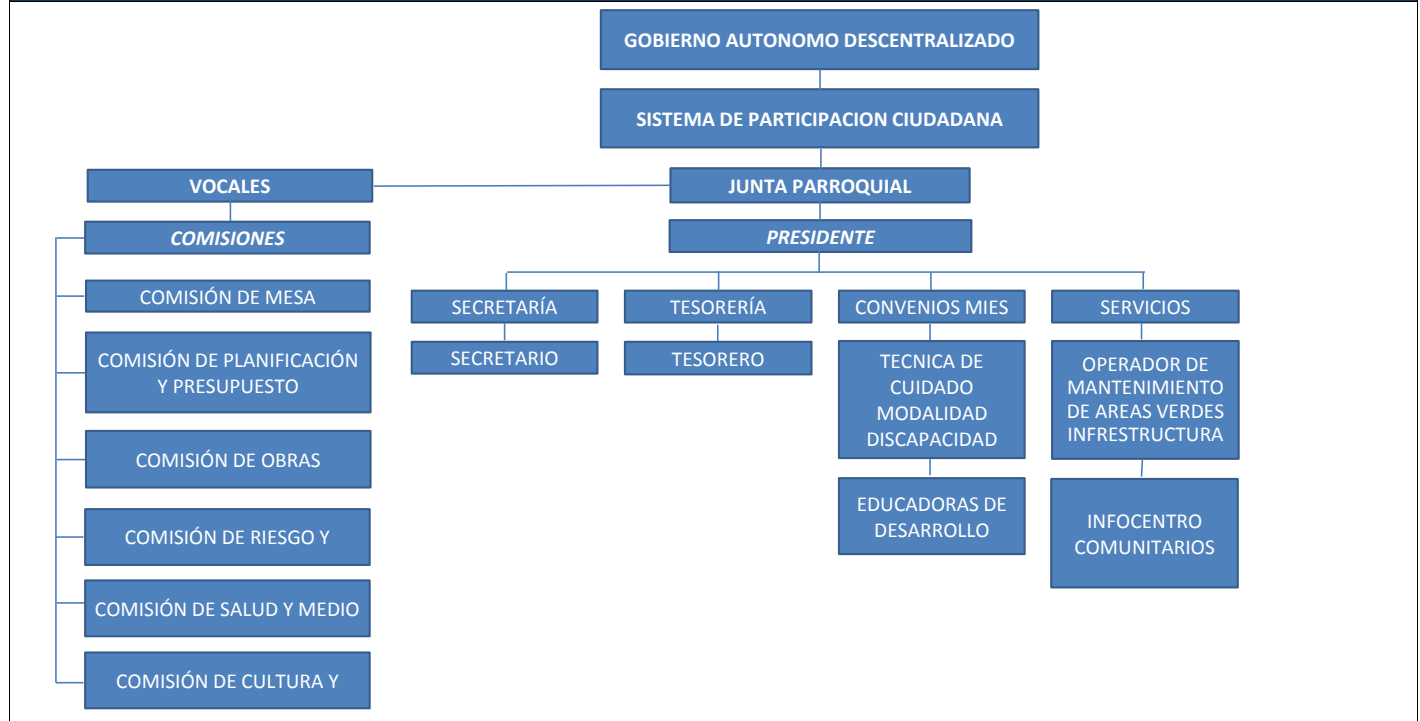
GOBIERNO AUTONOMO DESCENTRALIZADO

SISTEMA DE PARTICIPACION CIUDADANA

VOCALES

JUNTA PARROQUIAL

COMISIONES

PRESIDENTE

COMISIÓN DE MESA

COMISIÓN DE PLANIFICACIÓN Y PRESUPUESTO

COMISIÓN DE OBRAS

COMISIÓN DE RIESGO Y

COMISIÓN DE SALUD Y MEDIO

COMISIÓN DE CULTURA Y

SECRETARÍA

SECRETARIO

TESORERÍA

TESORERO

CONVENIOS MIES

TECNICA DE CUIDADO MODALIDAD DISCAPACIDAD

EDUCADORAS DE DESARROLLO

SERVICIOS

OPERADOR DE MANTENIMIENTO DE AREAS VERDES INFRESTRUCTURA

INFOCENTRO COMUNITARIOS